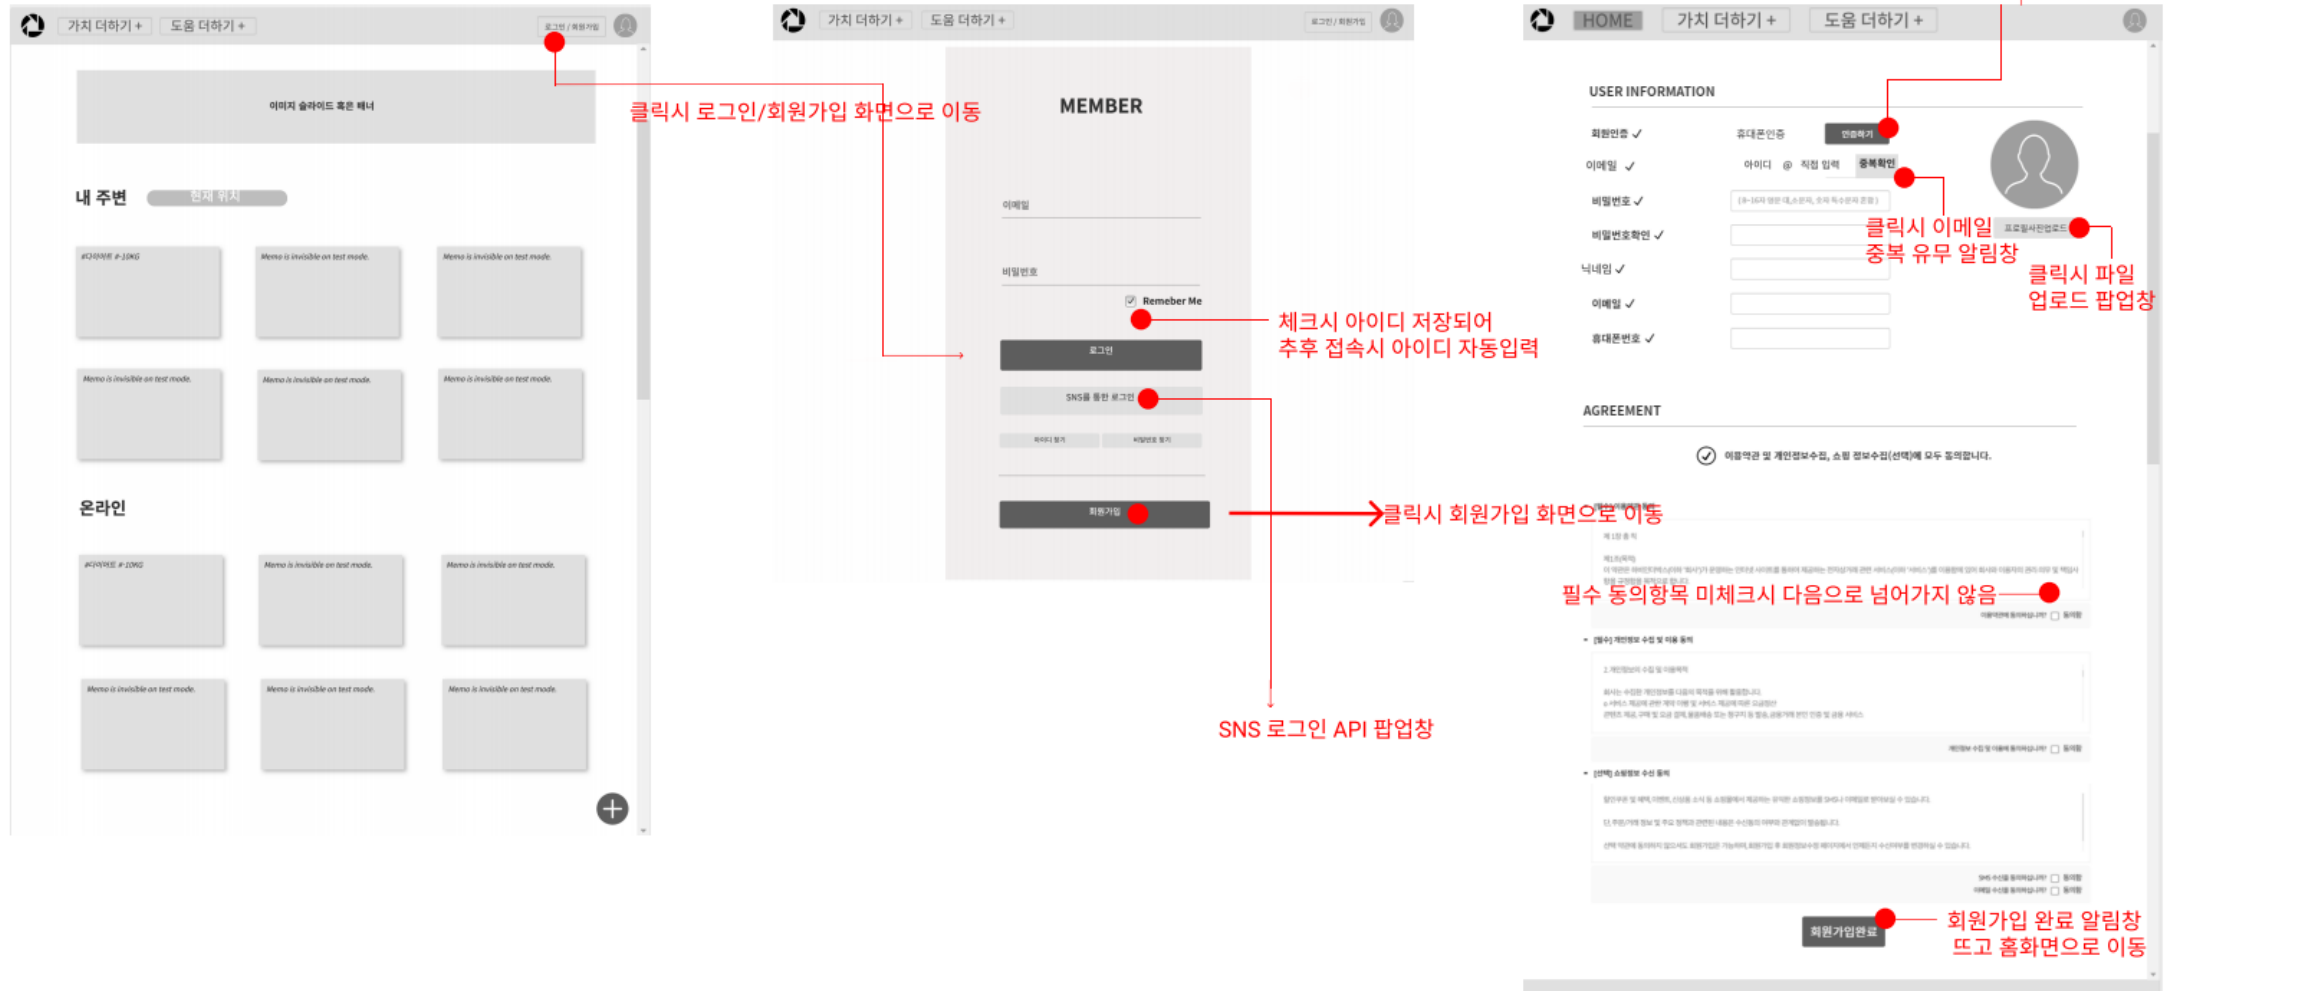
가치 더하기 + 도움 더하기 + 로그인 / 회원가입

이미지 슬라이드 혹은 배너

클릭시 로그인/회원가입 화면으로 이동

내 주변 현재 위치

#다이어트 #-10KG Memo is invisible on test mode. Memo is invisible on test mode.

Memo is invisible on test mode. Memo is invisible on test mode. Memo is invisible on test mode.

온라인

#다이어트 #-10KG Memo is invisible on test mode. Memo is invisible on test mode.

Memo is invisible on test mode. Memo is invisible on test mode. Memo is invisible on test mode.

가치 더하기 + 도움 더하기 + 로그인 / 회원가입

MEMBER

이메일

비밀번호

Remeber Me

체크시 아이디 저장되어
추후 접속시 아이디 자동입력

로그인

SNS를 통한 로그인

아이디 찾기 비밀번호 찾기

회원가입

클릭시 회원가입 화면으로 이동

SNS 로그인 API 팝업창

HOME 가치 더하기 + 도움 더하기 +

USER INFORMATION

회원인증 ✓ 휴대폰인증 인증하기

이메일 ✓ 아이디 @ 직접 입력 중복확인

비밀번호 ✓

비밀번호확인 ✓

닉네임 ✓

이메일 ✓

휴대폰번호 ✓

클릭시 이메일
중복 유무 알림창

프로필사진업로드

클릭시 파일
업로드 팝업창

AGREEMENT

이용약관 및 개인정보수집, 쇼핑 정보수집(선택)에 모두 동의합니다.

필수 동의항목 미체크시 다음으로 넘어가지 않음

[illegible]

회원가입완료

회원가입 완료 알림창
뜨고 홈화면으로 이동